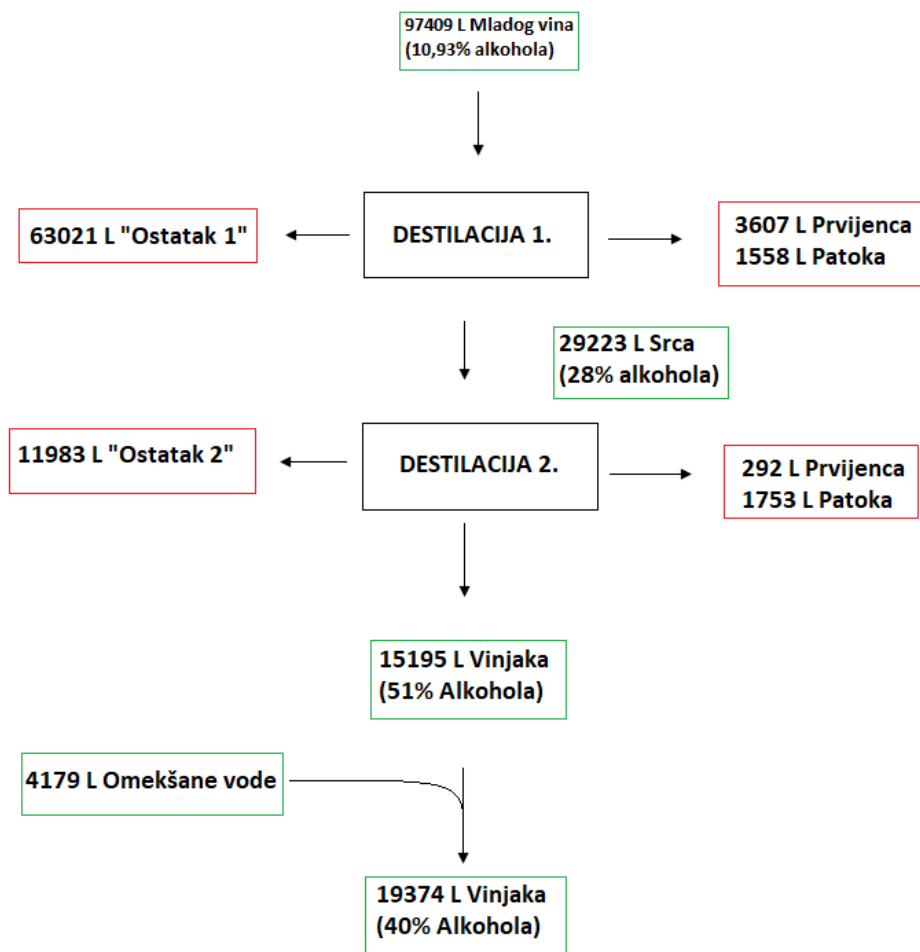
97409 L Mladog vina
(10,93% alkohola)

63021 L "Ostatak 1"

DESTILACIJA 1.

3607 L Prvijenca
1558 L Patoka

29223 L Srca
(28% alkohola)

11983 L "Ostatak 2"

DESTILACIJA 2.

292 L Prvijenca
1753 L Patoka

15195 L Vinjaka
(51% Alkohola)

4179 L Omekšane vode

19374 L Vinjaka
(40% Alkohola)